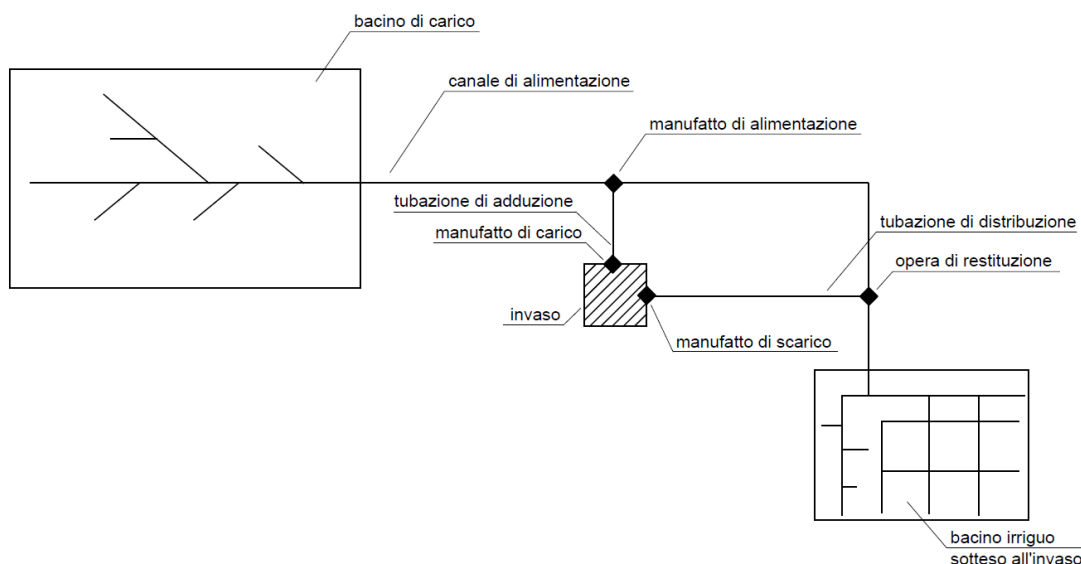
bacino di carico

canale di alimentazione

manufatto di alimentazione

tubazione di adduzione

manufatto di carico

tubazione di distribuzione

opera di restituzione

invaso

manufatto di scarico

bacino irriguo sotteso all'invaso